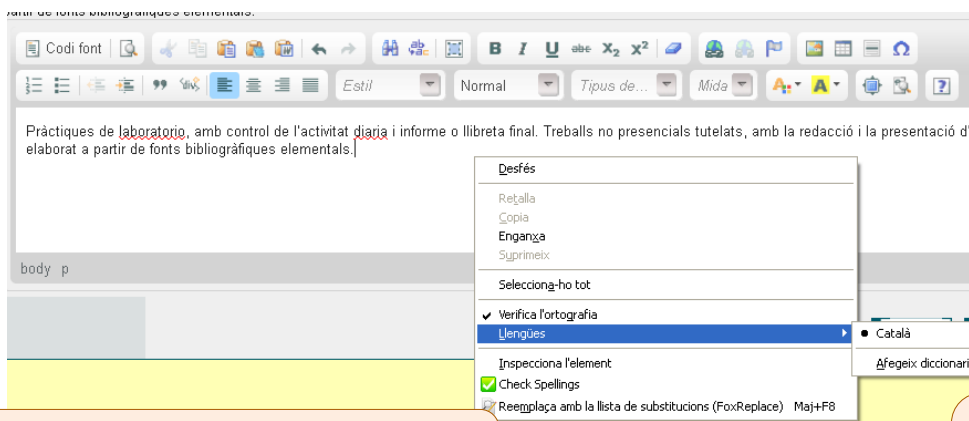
partir de fonts bibliogràfiques elementals.

Codi font

B I U abc $X_2$ $X^2$ Ω

Estil Normal Tipus de... Mida

Pràctiques de laboratorio, amb control de l'activitat diaria i informe o llibreta final. Treballs no presencials tutelats, amb la redacció i la presentació d' elaborat a partir de fonts bibliogràfiques elementals.

body p

Desfés
Retalla
Copia
Enganxa
Suprimeix
Selecciona-ho tot
Verifica l'ortografia
Llengües
Inspecciona l'element
Check Spellings
Reemplaça amb la llista de substitucions (FoxReplace) Maj+F8

Català
Afegeix diccionari